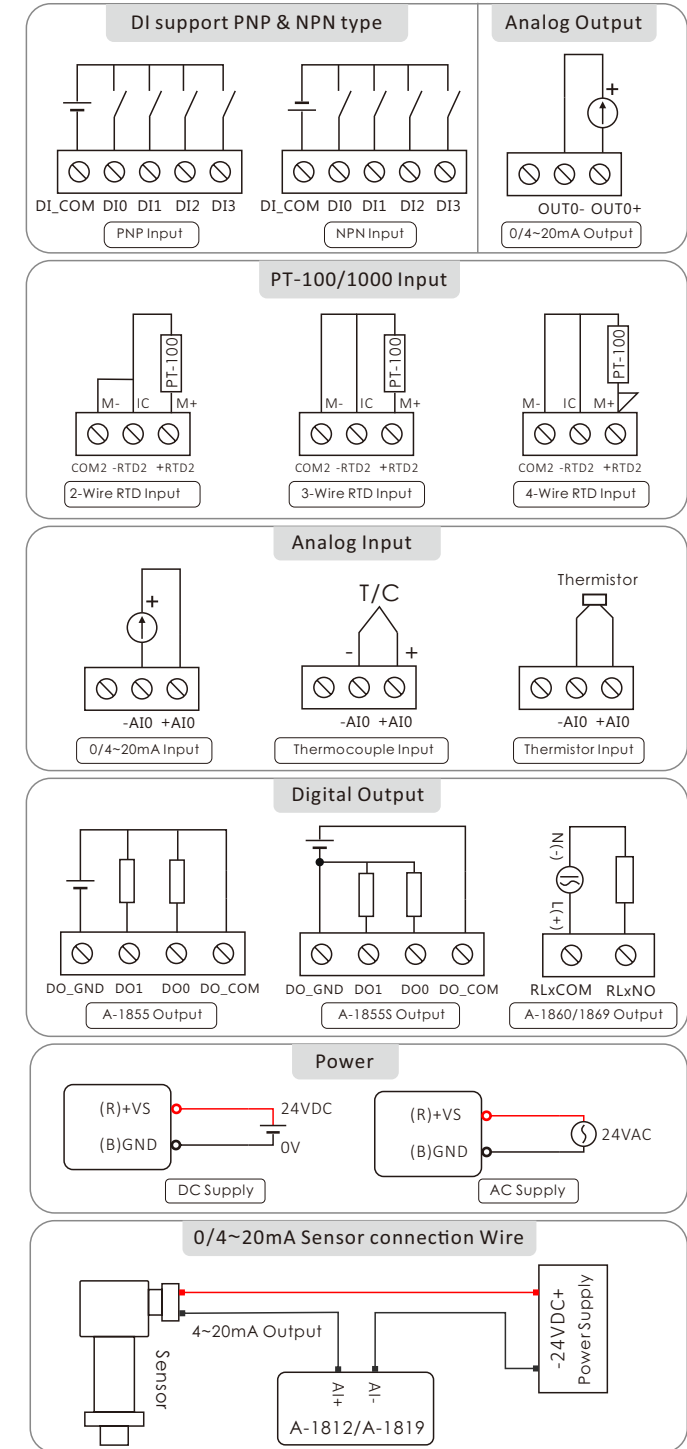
DI support PNP & NPN type

DI_COM DI0 DI1 DI2 DI3
PNP Input

DI_COM DI0 DI1 DI2 DI3
NPN Input

Analog Output

+
OUT0- OUT0+
0/4~20mA Output

PT-100/1000 Input

PT-100
M- IC M+
COM2 -RTD2 +RTD2
2-Wire RTD Input

PT-100
M- IC M+
COM2 -RTD2 +RTD2
3-Wire RTD Input

PT-100
M- IC M+
COM2 -RTD2 +RTD2
4-Wire RTD Input

Analog Input

+
-AI0 +AI0
0/4~20mA Input

T/C
- +
-AI0 +AI0
Thermocouple Input

Thermistor
-AI0 +AI0
Thermistor Input

Digital Output

DO_GND DO1 DO0 DO_COM
A-1855 Output

DO_GND DO1 DO0 DO_COM
A-1855S Output

N(-)
L(+)
RLxCOM RLxNO
A-1860/1869 Output

Power

(R)+VS
(B)GND
24VDC
0V
DC Supply

(R)+VS
(B)GND
24VAC
AC Supply

0/4~20mA Sensor connection Wire

4~20mA Output
Sensor
AI+ AI-
A-1812/A-1819
-24VDC+
Power Supply